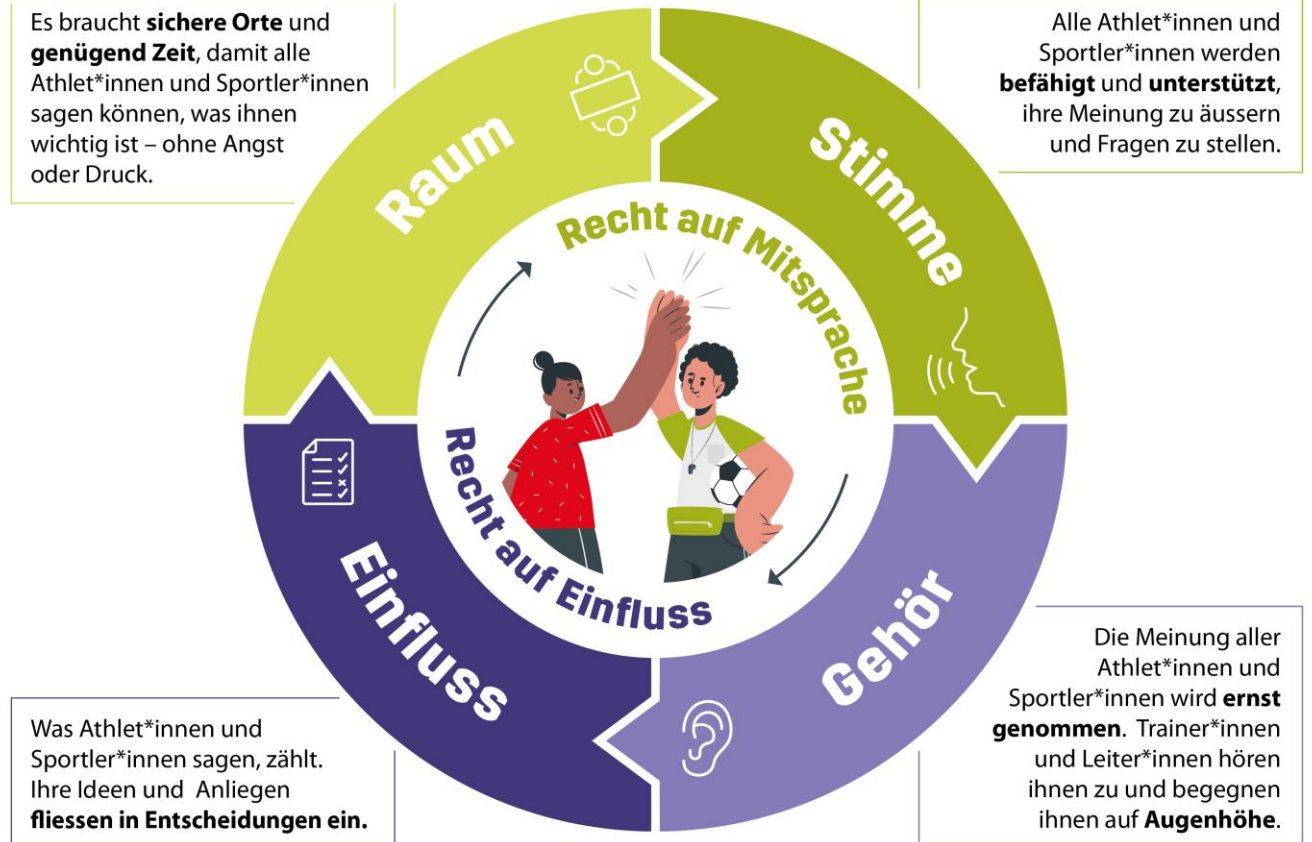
Es braucht **sichere Orte** und **genügend Zeit**, damit alle Athlet*innen und Sportler*innen sagen können, was ihnen wichtig ist – ohne Angst oder Druck.

Alle Athlet*innen und Sportler*innen werden **befähigt** und **unterstützt**, ihre Meinung zu äussern und Fragen zu stellen.

Raum

Stimme

Recht auf Mitsprache

Recht auf Einfluss

Einfluss

Gehör

Was Athlet*innen und Sportler*innen sagen, zählt. Ihre Ideen und Anliegen **fliessen in Entscheidungen ein.**

Die Meinung aller Athlet*innen und Sportler*innen wird **ernst genommen**. Trainer*innen und Leiter*innen hören ihnen zu und begegnen ihnen auf **Augenhöhe**.